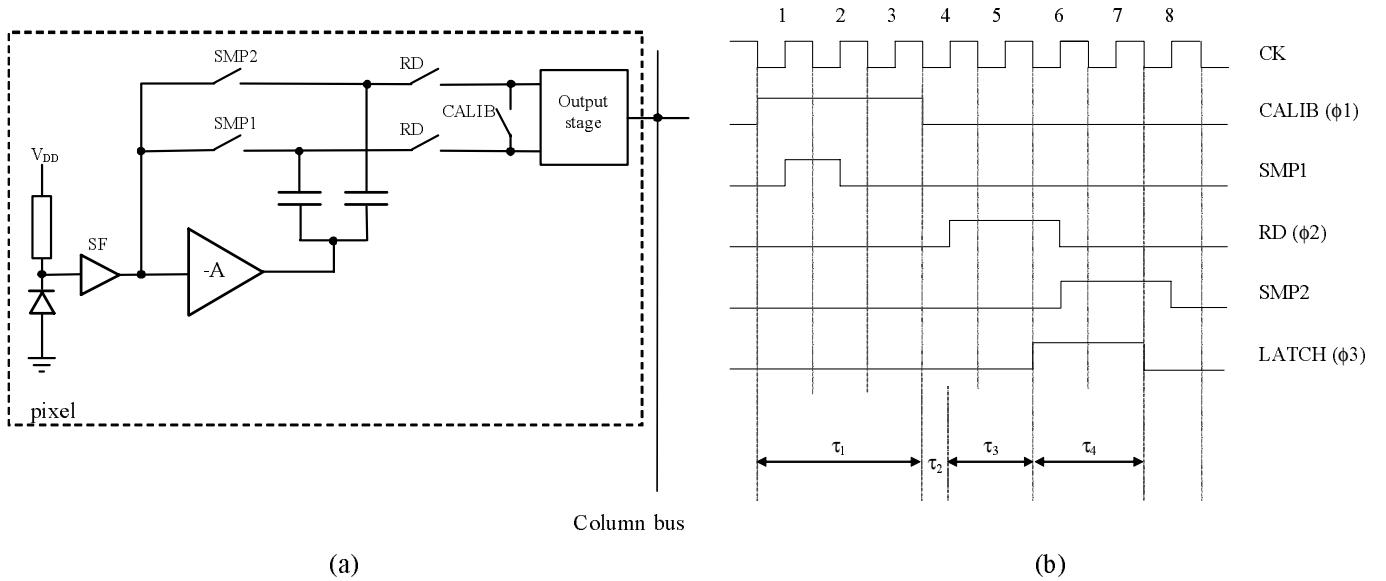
SMP2

RD

SMP1

CALIB

RD

Output stage

$V_{DD}$

SF

-A

pixel

Column bus

(a)

1 2 3 4 5 6 7 8

CK

CALIB ($\phi 1$)

SMP1

RD ($\phi 2$)

SMP2

LATCH ($\phi 3$)

$\tau_1$

$\tau_2$

$\tau_3$

$\tau_4$

(b)